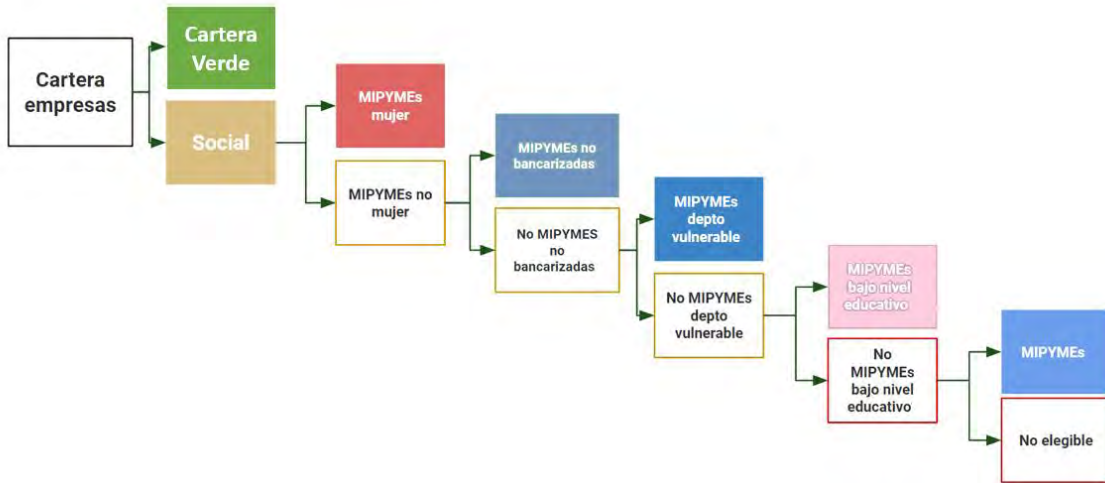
Cartera empresas

Cartera Verde

Social

MIPYMEs mujer

MIPYMEs no mujer

MIPYMEs no bancarizadas

No MIPYMES no bancarizadas

MIPYMEs depto vulnerable

No MIPYMEs depto vulnerable

MIPYMEs bajo nivel educativo

No MIPYMEs bajo nivel educativo

MIPYMEs

No elegible